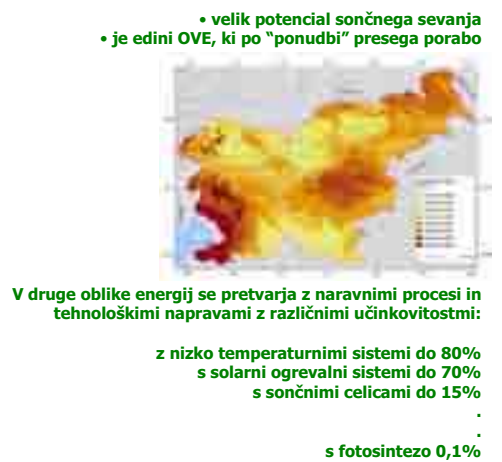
• velik potencial sončnega sevanja
• je edini OVE, ki po “ponudbi” presega porabo

V druge oblike energij se pretvarja z naravnimi procesi in tehnološkimi napravami z različnimi učinkovitostmi:

z nizko temperaturnimi sistemi do 80%
s solarni ogrevalni sistemi do 70%
s sončnimi celicami do 15%
.
.
s fotosintezo 0,1%